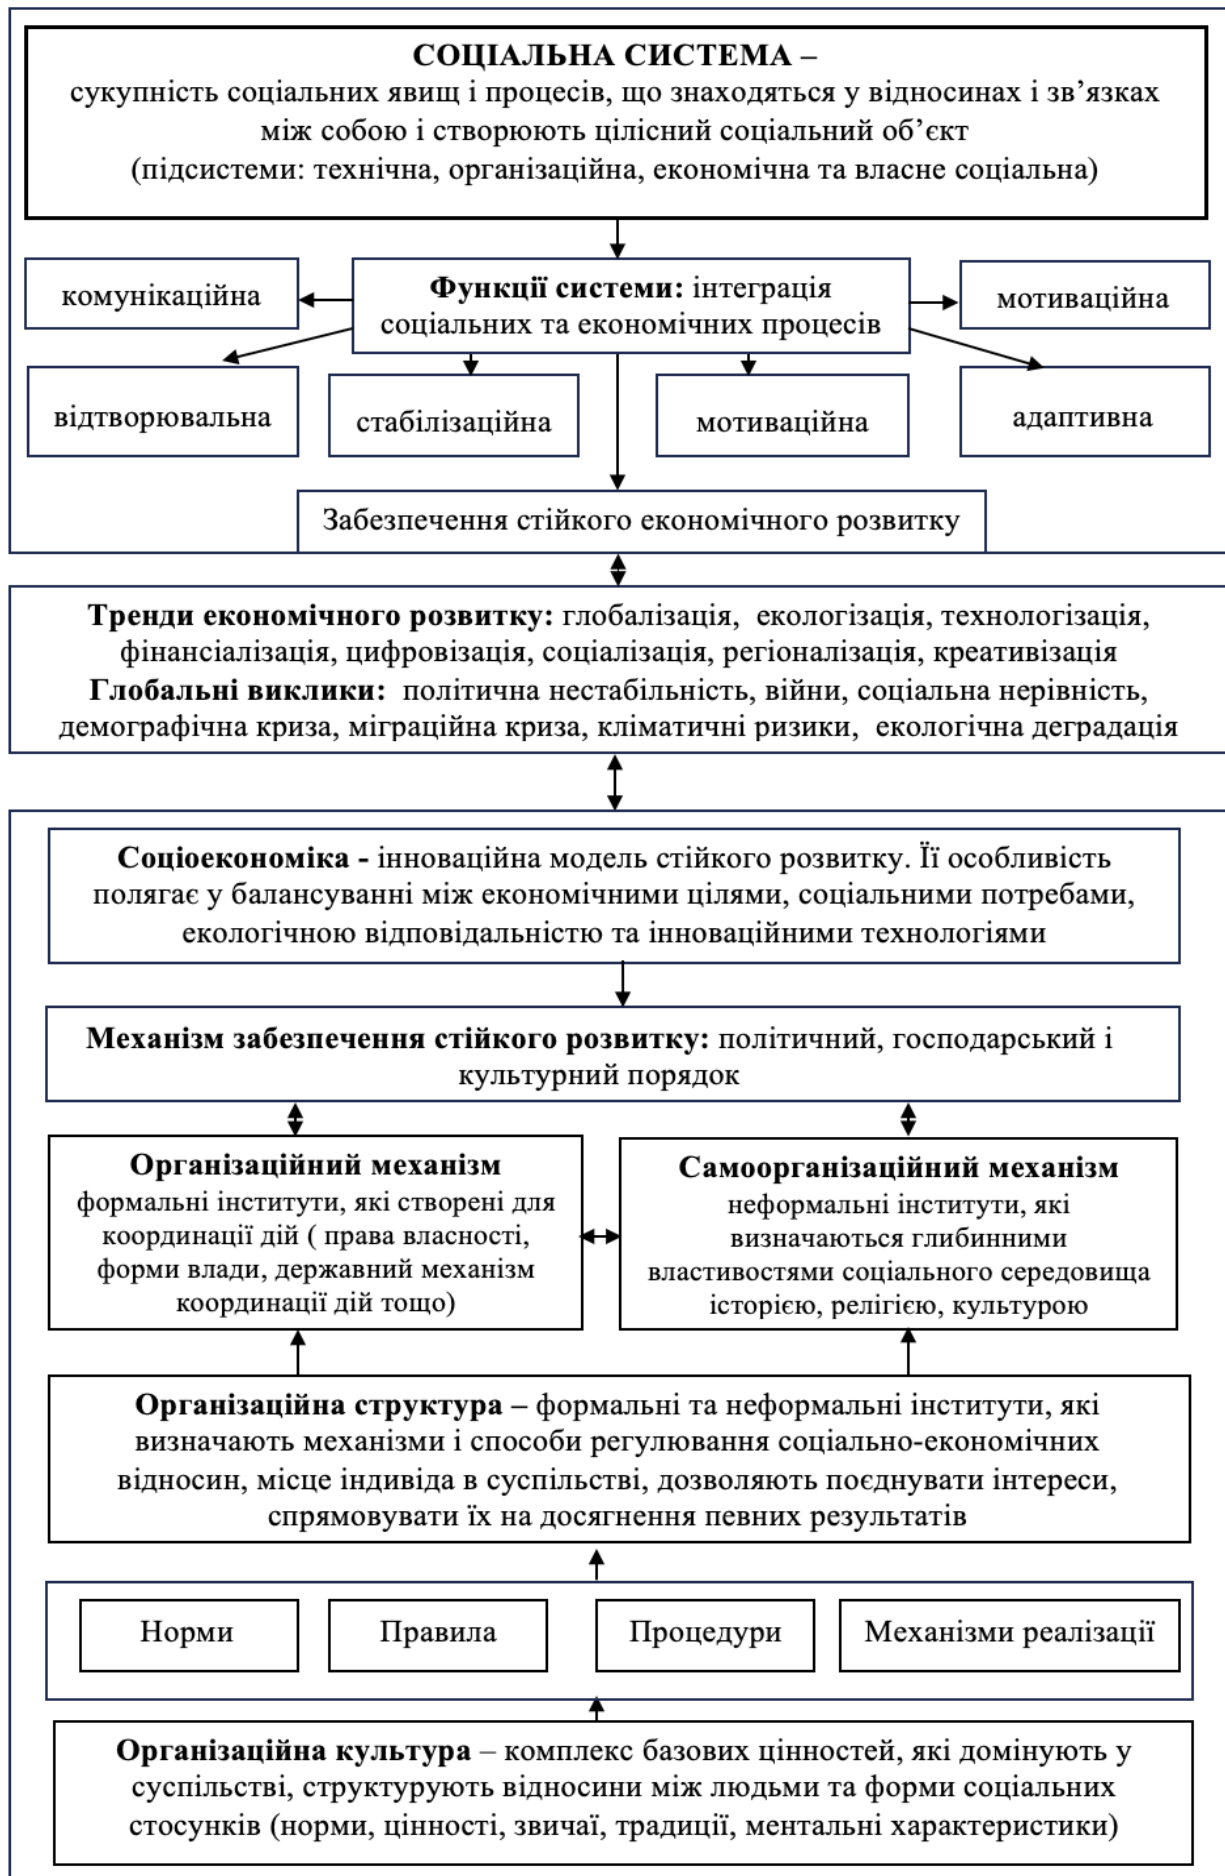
СОЦІАЛЬНА СИСТЕМА –
сукупність соціальних явищ і процесів, що знаходяться у відносинах і зв'язках між собою і створюють цілісний соціальний об'єкт
(підсистеми: технічна, організаційна, економічна та власне соціальна)

комунікаційна

Функції системи: інтеграція соціальних та економічних процесів

мотиваційна

відтворювальна

стабілізаційна

мотиваційна

адаптивна

Забезпечення стійкого економічного розвитку

Тренди економічного розвитку: глобалізація, екологізація, технологізація, фінансіалізація, цифровізація, соціалізація, регіоналізація, креативізація
Глобальні виклики: політична нестабільність, війни, соціальна нерівність, демографічна криза, міграційна криза, кліматичні ризики, екологічна деградація

Соціоекономіка - інноваційна модель стійкого розвитку. Її особливість полягає у балансуванні між економічними цілями, соціальними потребами, екологічною відповідальністю та інноваційними технологіями

Механізм забезпечення стійкого розвитку: політичний, господарський і культурний порядок

Організаційний механізм
формальні інститути, які створені для координації дій ( права власності, форми влади, державний механізм координації дій тощо)

Самоорганізаційний механізм
неформальні інститути, які визначаються глибинними властивостями соціального середовища історією, релігією, культурою

Організаційна структура – формальні та неформальні інститути, які визначають механізми і способи регулювання соціально-економічних відносин, місце індивіда в суспільстві, дозволяють поєднувати інтереси, спрямовувати їх на досягнення певних результатів

Норми

Правила

Процедури

Механізми реалізації

Організаційна культура – комплекс базових цінностей, які домінують у суспільстві, структурують відносини між людьми та форми соціальних стосунків (норми, цінності, звичаї, традиції, ментальні характеристики)